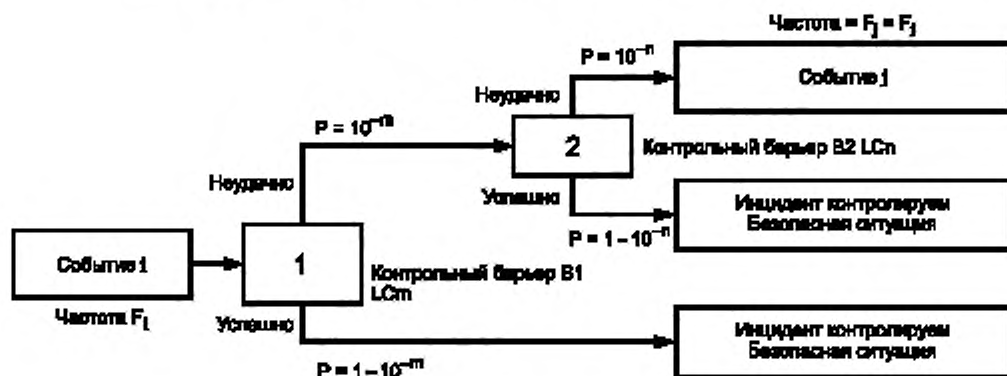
Частота = $F_j = F_j$

$P = 10^{-n}$

Событие j

Неудачно

$P = 10^{-m}$

2

Контрольный барьер B2 LCn

Неудачно

Успешно

Инцидент контролируем
Безопасная ситуация

$P = 1 - 10^{-n}$

Событие i

1

Контрольный барьер B1
LCm

Частота $F_i$

Успешно

Инцидент контролируем
Безопасная ситуация

$P = 1 - 10^{-m}$